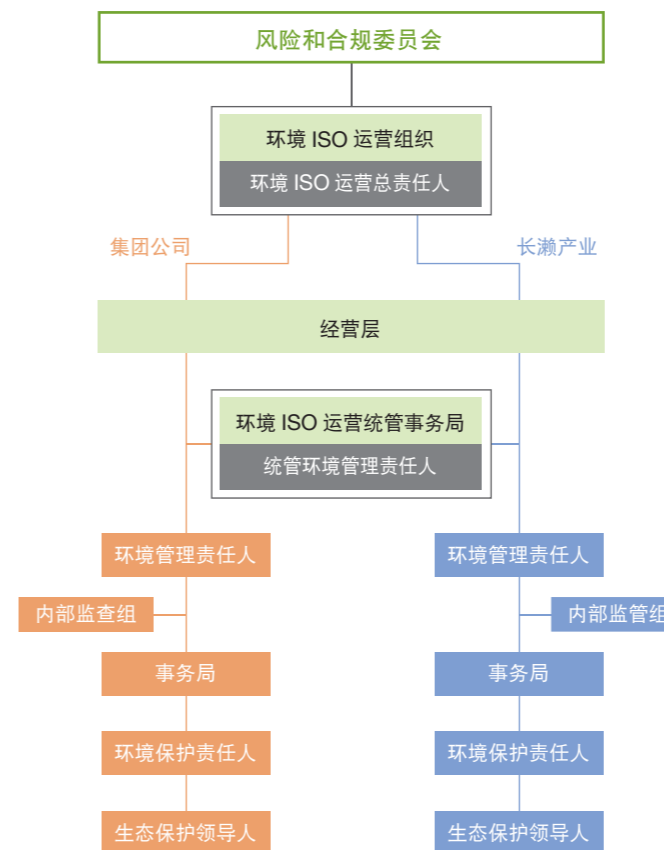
风险和合规委员会

环境 ISO 运营组织

环境 ISO 运营总责任人

集团公司

长濑产业

经营层

环境 ISO 运营统管事务局

统管环境管理责任人

环境管理责任人

内部监查组

事务局

环境保护责任人

生态保护领导人

环境管理责任人

内部监管组

事务局

环境保护责任人

生态保护领导人